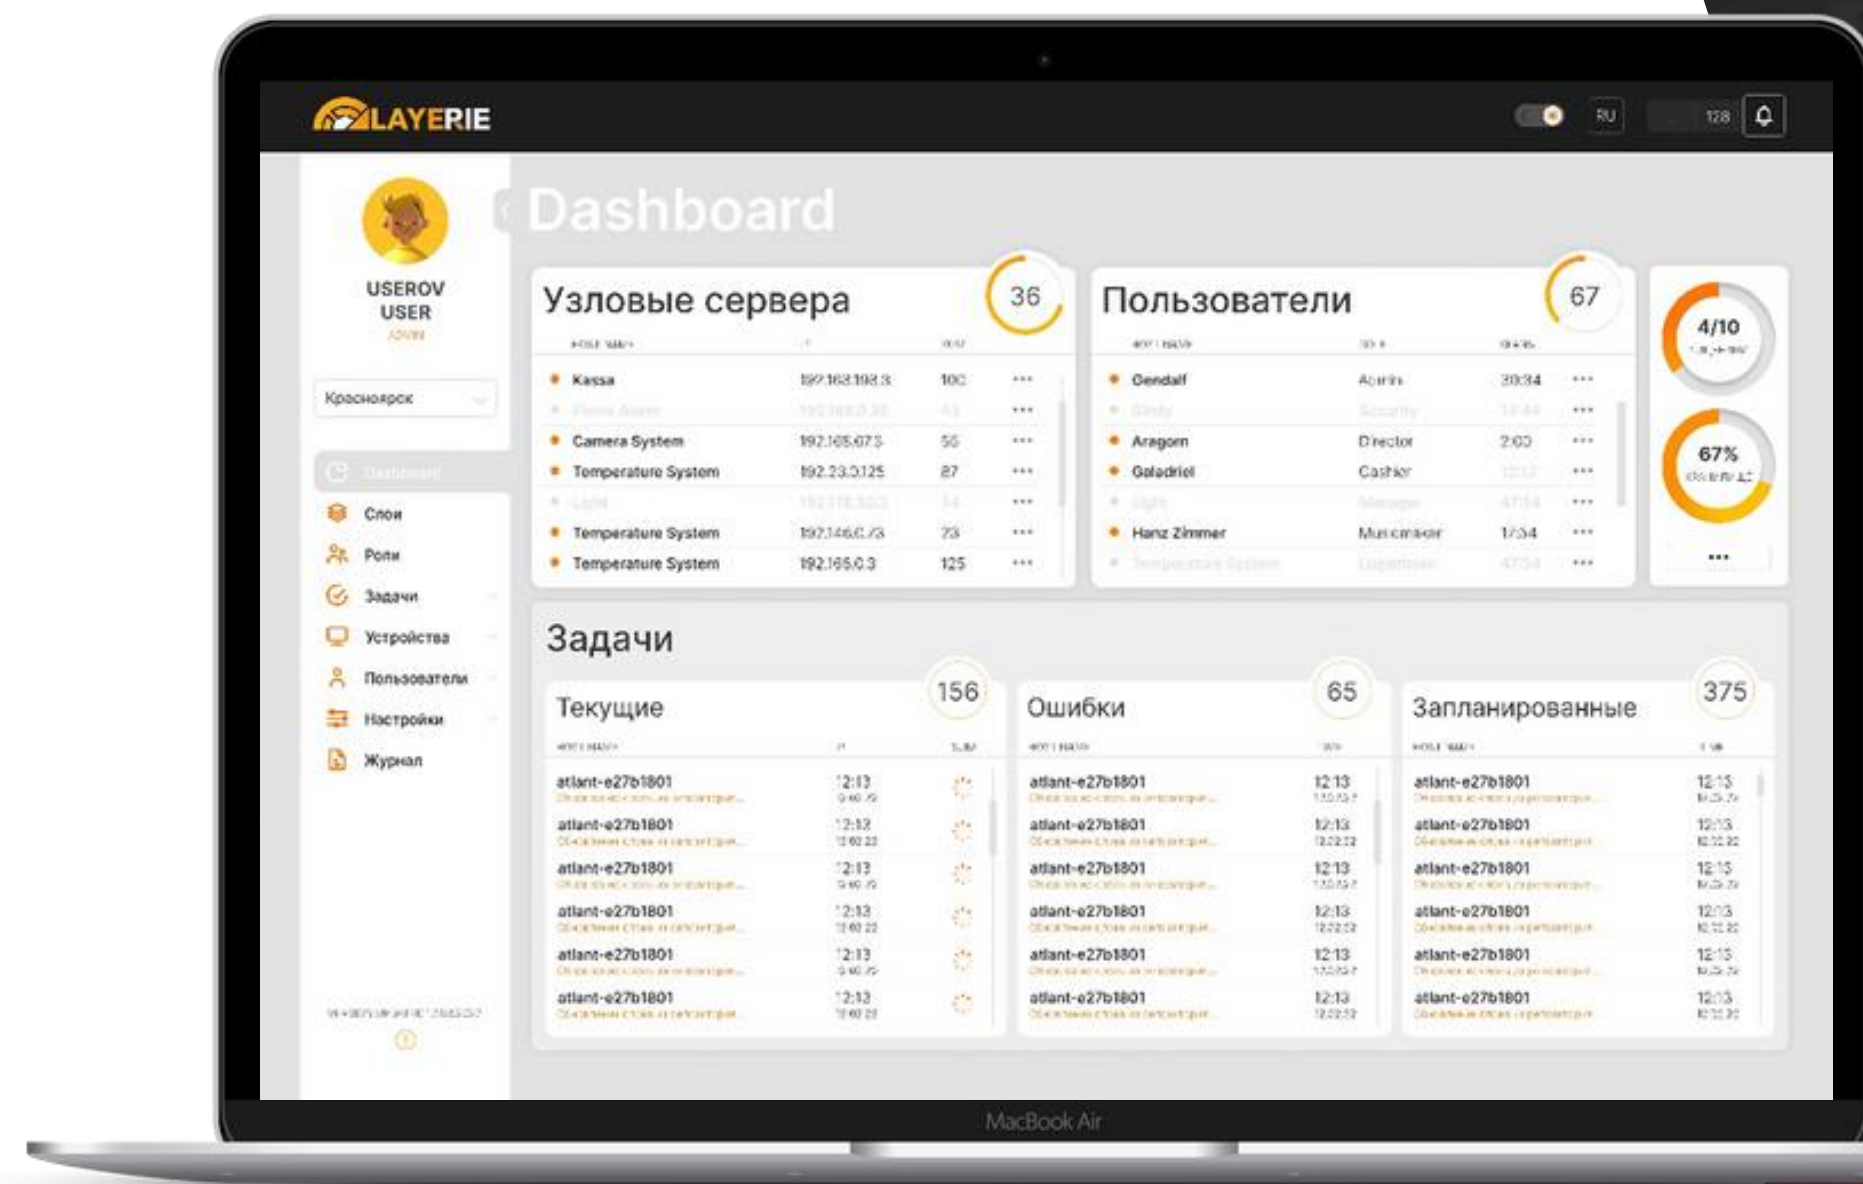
LAYERIE

RU

128

USEROV USER

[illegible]

Красноярск

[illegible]

Слои

Роли

Задачи

Устройства

Пользователи

Настройки

Журнал

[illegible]

Dashboard

Узловые сервера

36

| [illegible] | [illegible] | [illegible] | |
|---|---|---|---|
| Kassa | 192.168.198.3 | 100 | ••• |
| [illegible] | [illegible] | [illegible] | ••• |
| Camera System | 192.165.67.3 | 56 | ••• |
| Temperature System | 192.23.0.125 | 87 | ••• |
| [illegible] | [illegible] | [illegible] | ••• |
| Temperature System | 192.146.0.73 | 73 | ••• |
| Temperature System | 192.165.0.3 | 125 | ••• |

Пользователи

67

| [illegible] | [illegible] | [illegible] | |
|---|---|---|---|
| Gendalf | Admin | 20:34 | ••• |
| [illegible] | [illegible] | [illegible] | ••• |
| Aragorn | Director | 2:00 | ••• |
| Galadriel | Cashier | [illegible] | ••• |
| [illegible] | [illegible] | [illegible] | ••• |
| Hanz Zimmer | Musicmaker | 1:34 | ••• |
| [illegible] | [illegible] | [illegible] | ••• |

4/10

67%

•••

Задачи

Текущие

156

atlant-e27b1801 12:13
atlant-e27b1801 12:13
atlant-e27b1801 12:13
atlant-e27b1801 12:13
atlant-e27b1801 12:13
atlant-e27b1801 12:13

Ошибки

65

atlant-e27b1801 12:13
atlant-e27b1801 12:13
atlant-e27b1801 12:13
atlant-e27b1801 12:13
atlant-e27b1801 12:13
atlant-e27b1801 12:13

Запланированные

375

atlant-e27b1801 12:13
atlant-e27b1801 12:13
atlant-e27b1801 12:13
atlant-e27b1801 12:13
atlant-e27b1801 12:13
atlant-e27b1801 12:13

MacBook Air